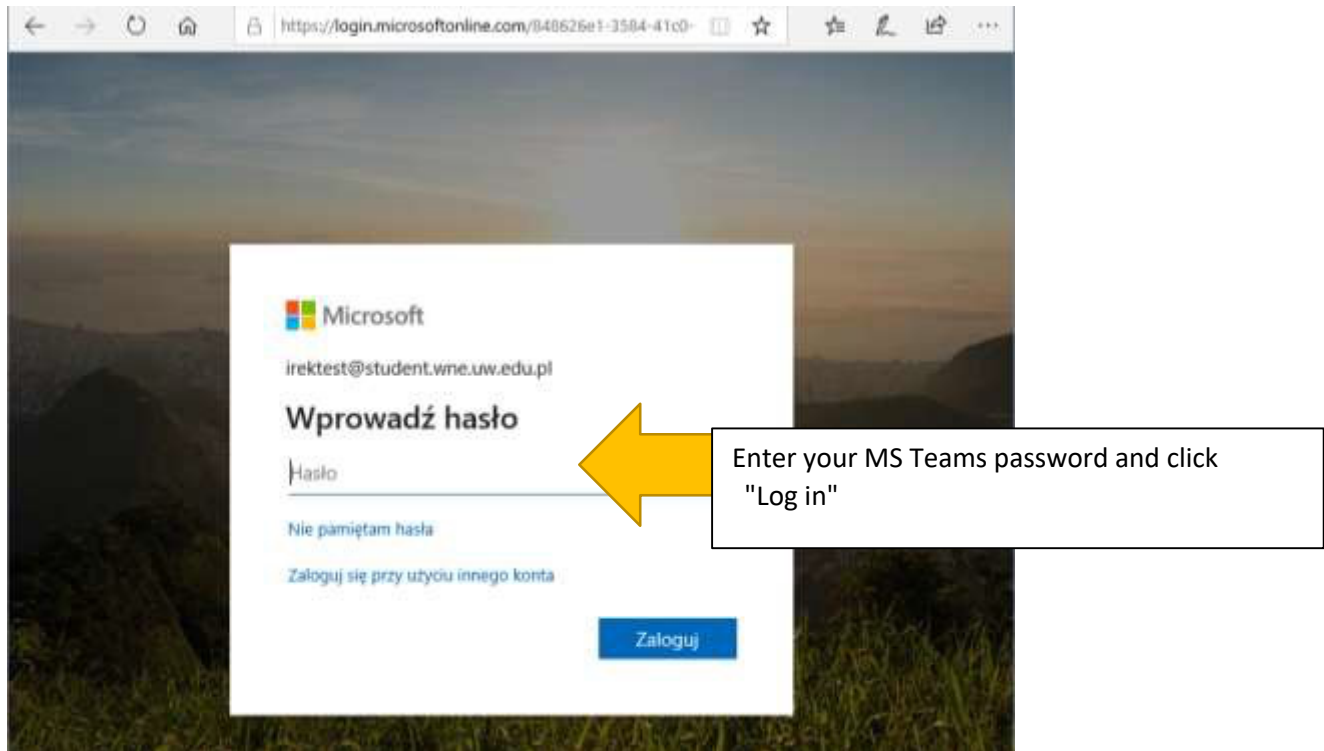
https://login.microsoftonline.com/848626e1-3584-41c0-

Microsoft

irektest@student.wne.uw.edu.pl

Wprowadź hasło

Hasło

Nie pamiętam hasła

Zaloguj się przy użyciu innego konta

Zaloguj

Enter your MS Teams password and click "Log in"